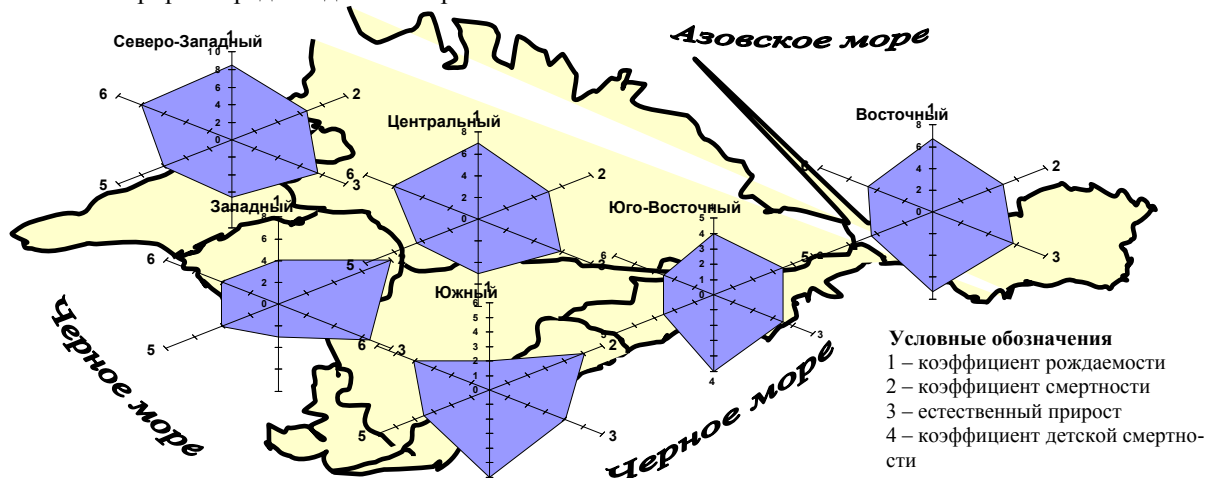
Северо-Западный
1
10
8
6
4
2
0
6
2
5
3

Азовское море

Центральный
1
8
6
4
2
0
6
2
5
3

Восточный
1
8
6
4
2
0
6
2
5
3

Западный
8
6
4
2
0
6
5
5
6
3

Юго-Восточный
1
5
4
3
2
1
0
6
2
5
3
4

Южный
6
5
4
3
2
1
0
2
5
3

Черное море

Черное море

Условные обозначения
1 – коэффициент рождаемости
2 – коэффициент смертности
3 – естественный прирост
4 – коэффициент детской смертности